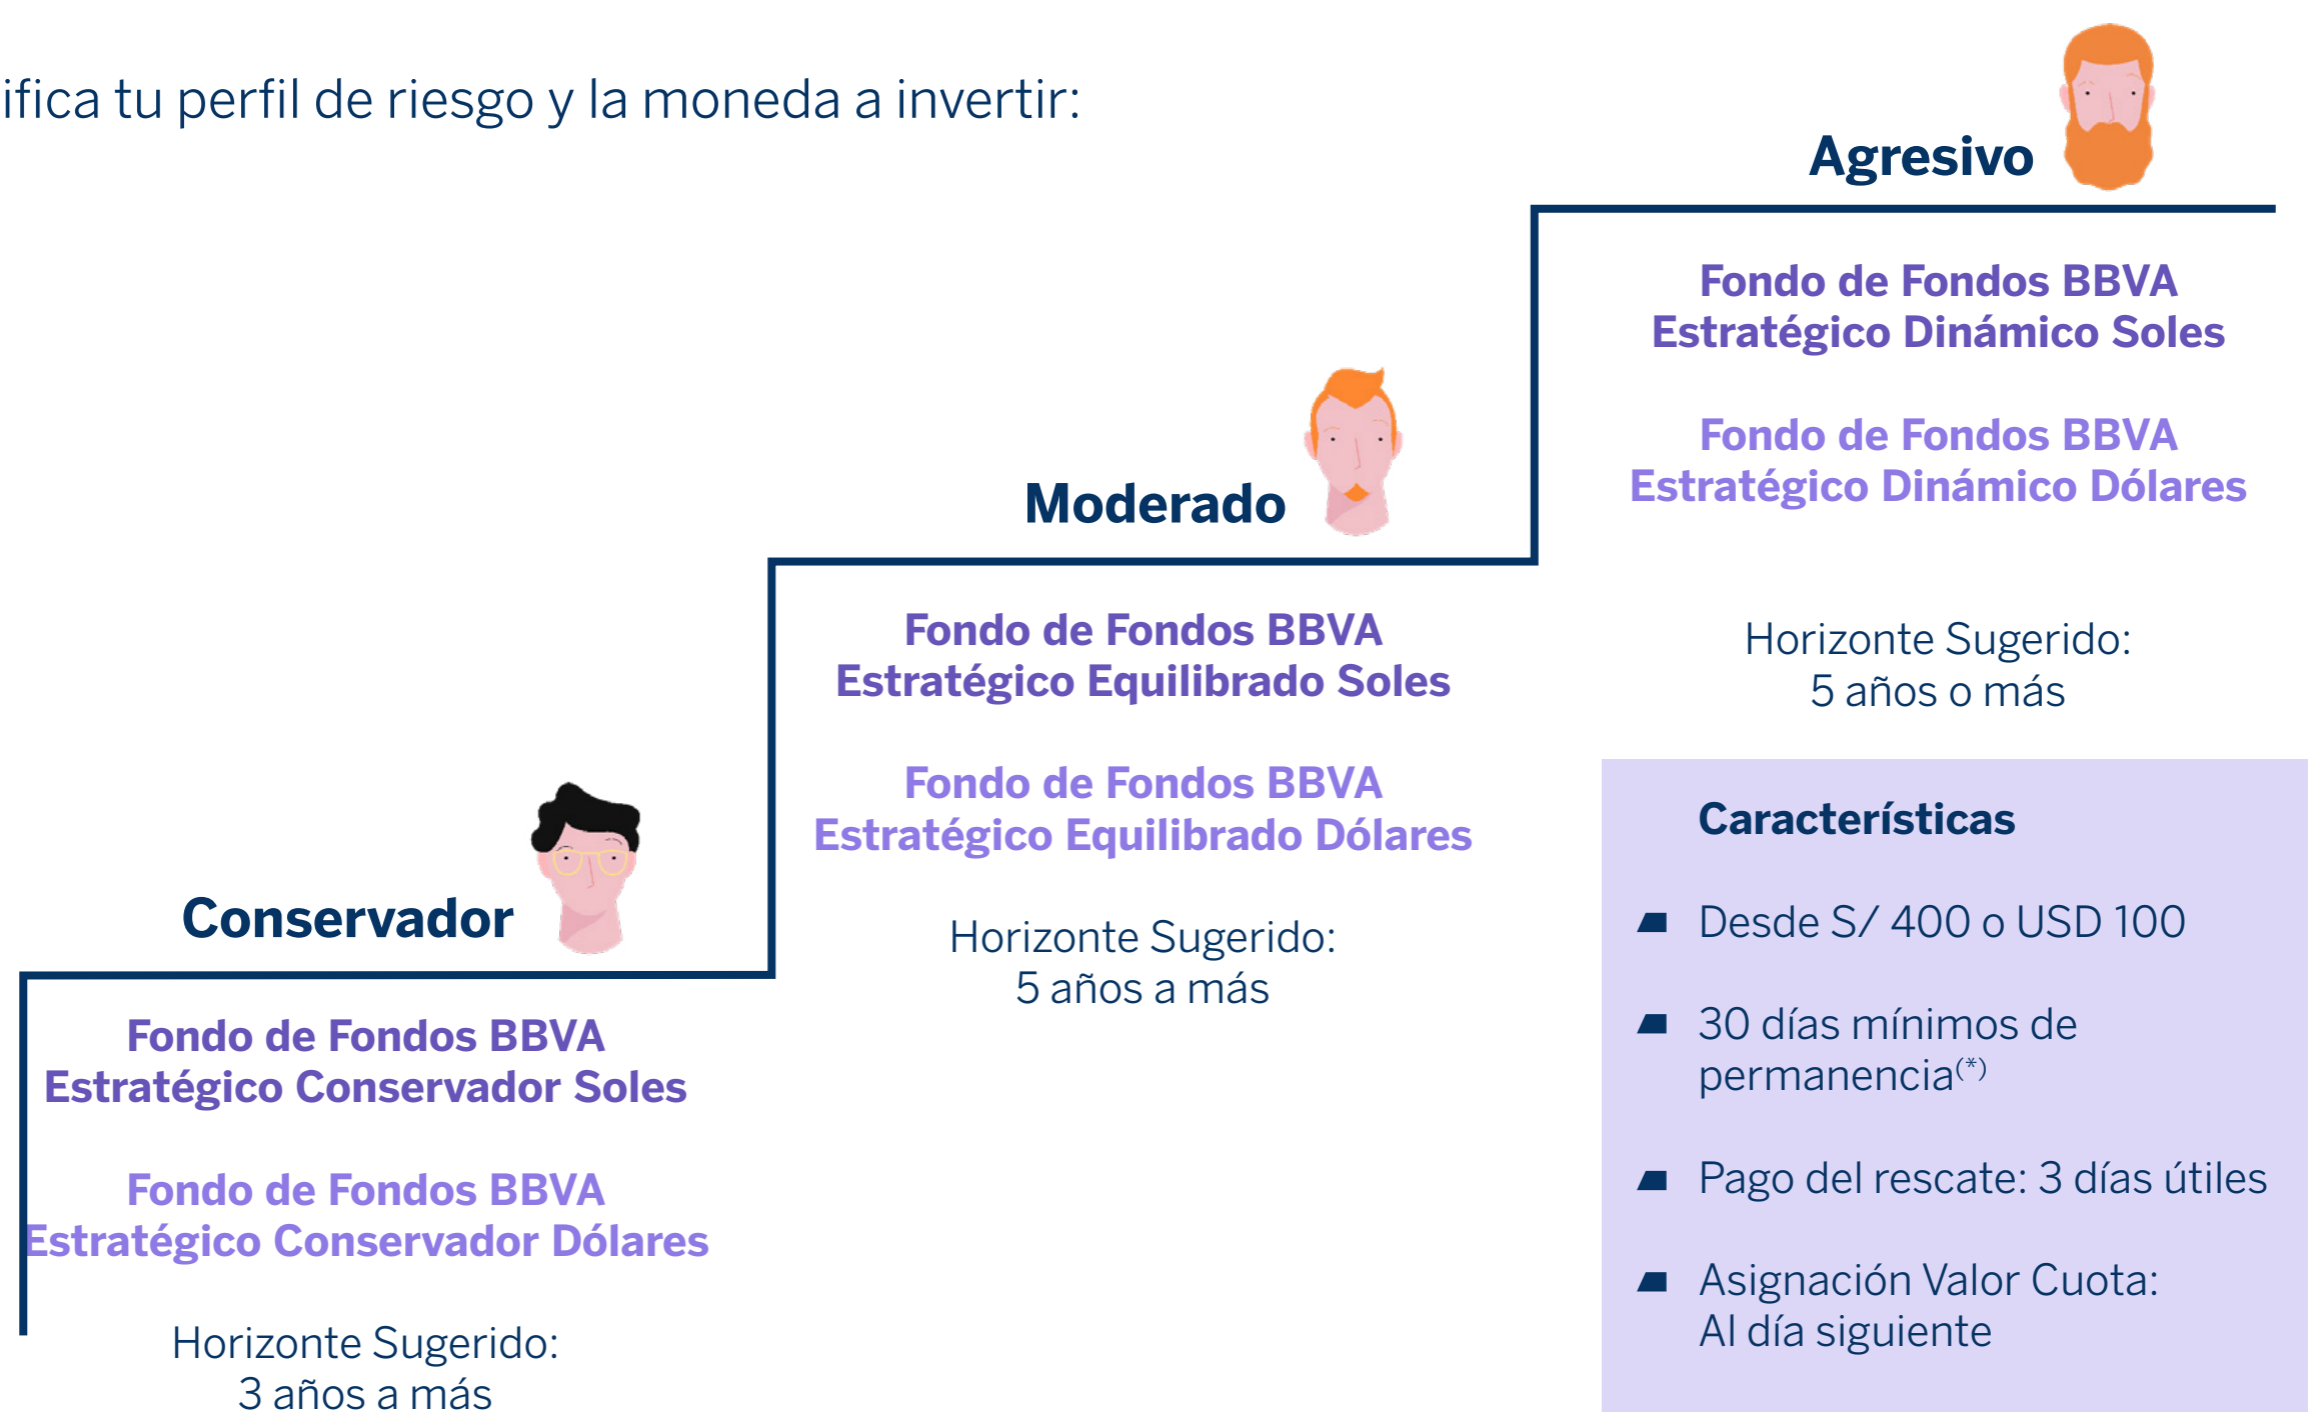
ifica tu perfil de riesgo y la moneda a invertir:

Agresivo

Fondo de Fondos BBVA Estratégico Dinámico Soles

Fondo de Fondos BBVA Estratégico Dinámico Dólares

Horizonte Sugerido: 5 años o más

Moderado

Fondo de Fondos BBVA Estratégico Equilibrado Soles

Fondo de Fondos BBVA Estratégico Equilibrado Dólares

Horizonte Sugerido: 5 años a más

Conservador

Fondo de Fondos BBVA Estratégico Conservador Soles

Fondo de Fondos BBVA Estratégico Conservador Dólares

Horizonte Sugerido: 3 años a más

Características

Desde S/ 400 o USD 100

30 días mínimos de permanencia$^{(*)}$

Pago del rescate: 3 días útiles

Asignación Valor Cuota: Al día siguiente